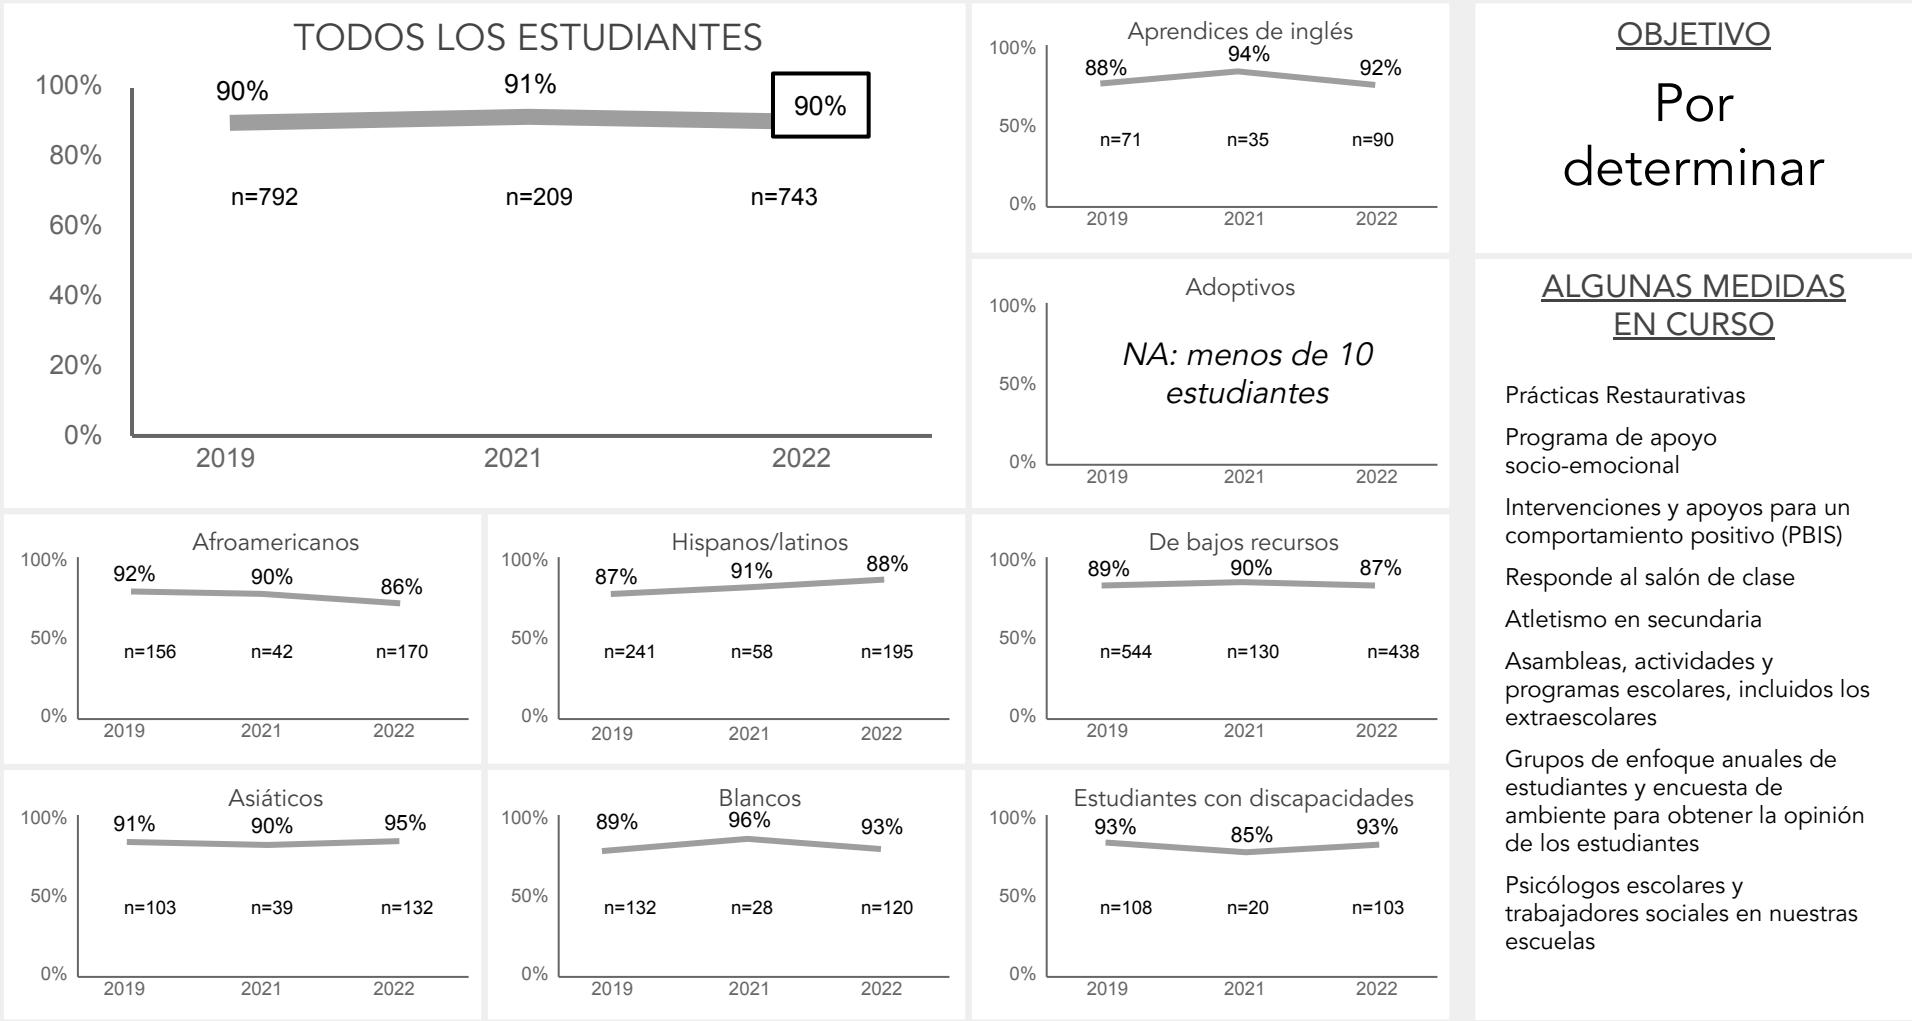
TODOS LOS ESTUDIANTES

100%
80%
60%
40%
20%
0%

90% 91% 90%

n=792 n=209 n=743

2019 2021 2022

Aprendices de inglés

100%
50%
0%

88% 94% 92%

n=71 n=35 n=90

2019 2021 2022

OBJETIVO

Por determinar

Adoptivos

100%
50%
0%

NA: menos de 10 estudiantes

2019 2021 2022

ALGUNAS MEDIDAS EN CURSO

Prácticas Restaurativas

Programa de apoyo socio-emocional

Intervenciones y apoyos para un comportamiento positivo (PBIS)

Responde al salón de clase

Atletismo en secundaria

Asambleas, actividades y programas escolares, incluidos los extraescolares

Grupos de enfoque anuales de estudiantes y encuesta de ambiente para obtener la opinión de los estudiantes

Psicólogos escolares y trabajadores sociales en nuestras escuelas

Afroamericanos

100%
50%
0%

92% 90% 86%

n=156 n=42 n=170

2019 2021 2022

Hispanos/latinos

100%
50%
0%

87% 91% 88%

n=241 n=58 n=195

2019 2021 2022

De bajos recursos

100%
50%
0%

89% 90% 87%

n=544 n=130 n=438

2019 2021 2022

Asiáticos

100%
50%
0%

91% 90% 95%

n=103 n=39 n=132

2019 2021 2022

Blancos

100%
50%
0%

89% 96% 93%

n=132 n=28 n=120

2019 2021 2022

Estudiantes con discapacidades

100%
50%
0%

93% 85% 93%

n=108 n=20 n=103

2019 2021 2022